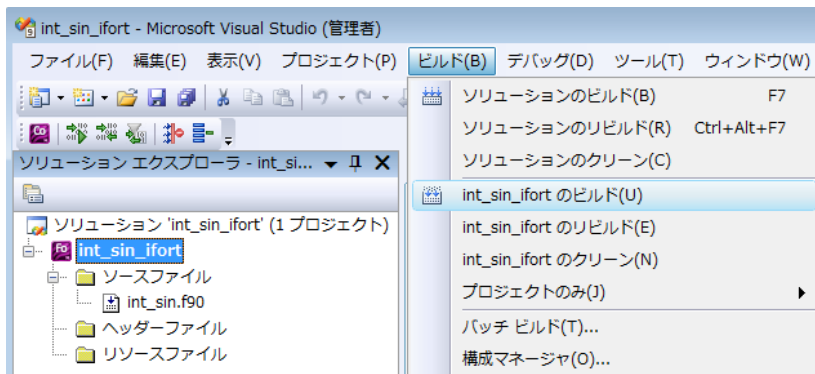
int_sin_ifort - Microsoft Visual Studio (管理者)

ファイル(F) 編集(E) 表示(V) プロジェクト(P) ビルド(B) デバッグ(D) ツール(T) ウィンドウ(W)

ソリューション エクスプローラ - int_si...

ソリューション 'int_sin_ifort' (1 プロジェクト)
int_sin_ifort
ソースファイル
int_sin.f90
ヘッダーファイル
リソースファイル

ソリューションのビルド(B) F7
ソリューションのリビルド(R) Ctrl+Alt+F7
ソリューションのクリーン(C)
int_sin_ifort のビルド(U)
int_sin_ifort のリビルド(E)
int_sin_ifort のクリーン(N)
プロジェクトのみ(J)
バッチ ビルド(T)...
構成マネージャ(O)...